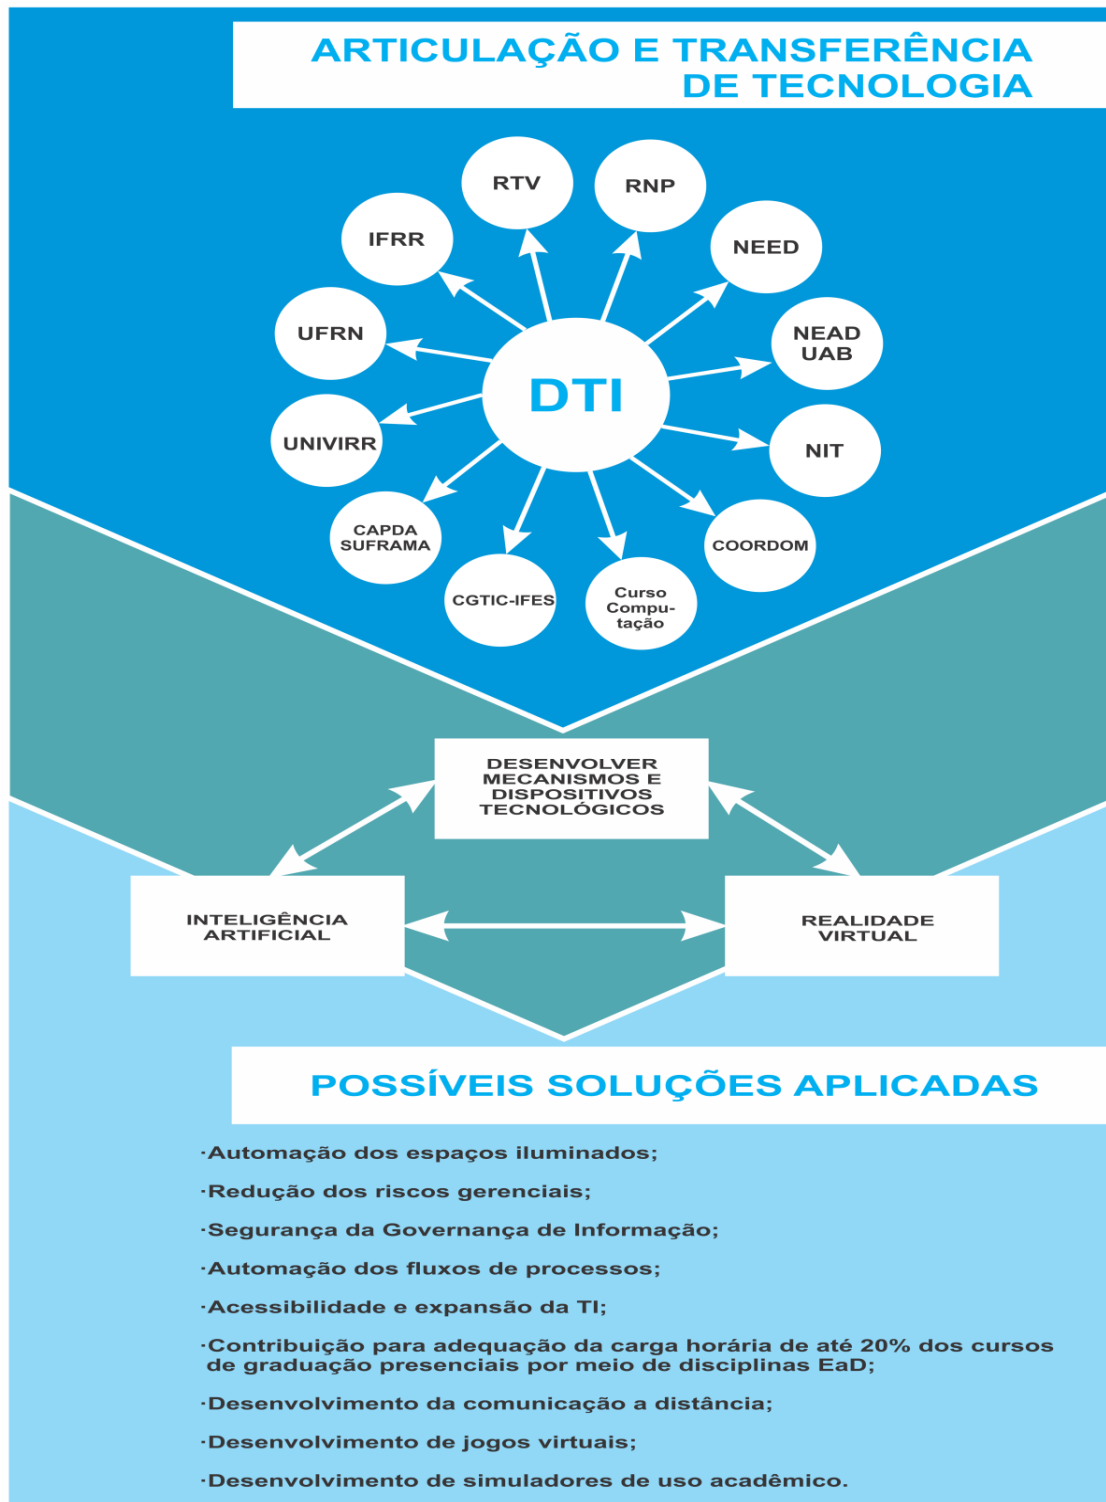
ARTICULAÇÃO E TRANSFERÊNCIA DE TECNOLOGIA

DTI

RTV

RNP

NEED

NEAD UAB

NIT

COORDOM

Curso Computação

CGTIC-IFES

CAPDA SUFRAMA

UNIVIRR

UFRN

IFRR

DESENVOLVER MECANISMOS E DISPOSITIVOS TECNOLÓGICOS

INTELIGÊNCIA ARTIFICIAL

REALIDADE VIRTUAL

POSSÍVEIS SOLUÇÕES APLICADAS

·Automação dos espaços iluminados;

·Redução dos riscos gerenciais;

·Segurança da Governança de Informação;

·Automação dos fluxos de processos;

·Acessibilidade e expansão da TI;

·Contribuição para adequação da carga horária de até 20% dos cursos de graduação presenciais por meio de disciplinas EaD;

·Desenvolvimento da comunicação a distância;

·Desenvolvimento de jogos virtuais;

·Desenvolvimento de simuladores de uso acadêmico.